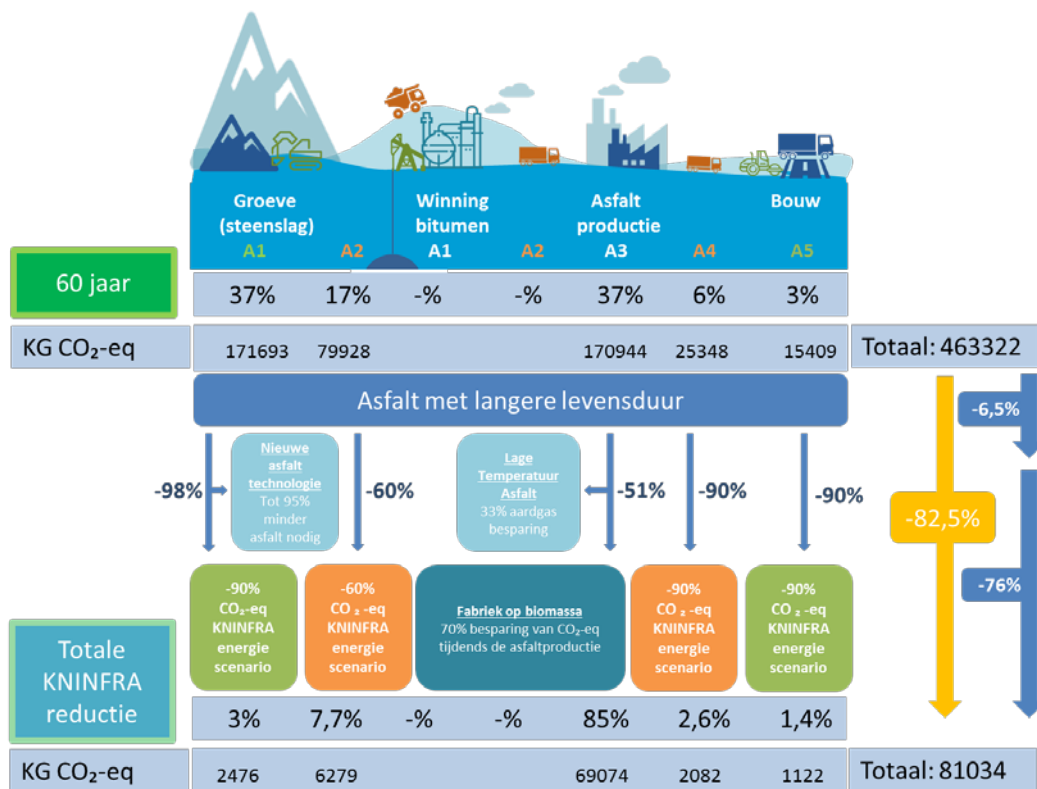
Groeve (steenslag)
A1
A2
Winning bitumen
A1
A2
Asfalt productie
A3
A4
Bouw
A5

60 jaar

| 37% | 17% | -% | -% | 37% | 6% | 3% |
|---|---|---|---|---|---|---|

KG $CO_2$-eq 171693 79928 170944 25348 15409 Totaal: 463322

Asfalt met langere levensduur

-6,5%

-98%
Nieuwe asfalt technologie
Tot 95% minder asfalt nodig
-60%
Lage Temperatuur Asfalt
33% aardgas besparing
-51%
-90%
-90%

-82,5%

-90% $CO_2$-eq KNINFRA energie scenario

-60% $CO_2$-eq KNINFRA energie scenario

Fabriek op biomassa
70% besparing van $CO_2$-eq tijdends de asfaltproductie

-90% $CO_2$-eq KNINFRA energie scenario

-90% $CO_2$-eq KNINFRA energie scenario

-76%

Totale KNINFRA reductie

| 3% | 7,7% | -% | -% | 85% | 2,6% | 1,4% |
|---|---|---|---|---|---|---|

KG $CO_2$-eq 2476 6279 69074 2082 1122 Totaal: 81034